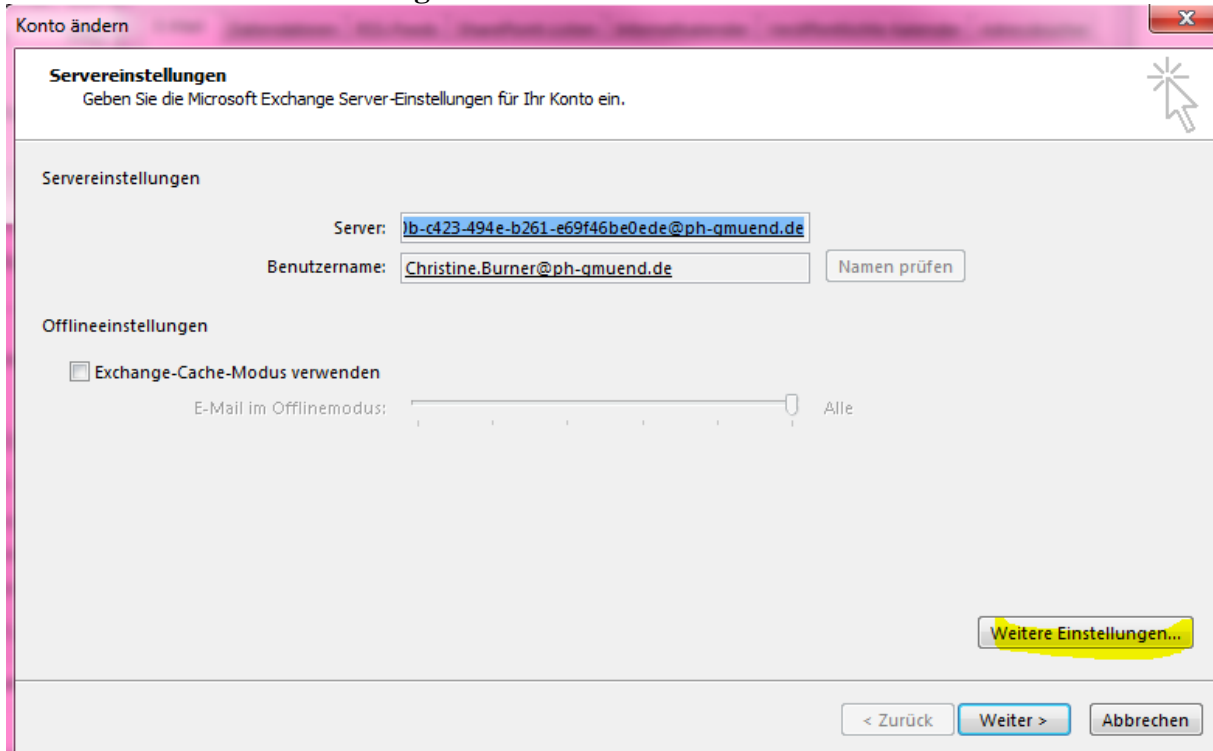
Konto ändern

Servereinstellungen
Geben Sie die Microsoft Exchange Server-Einstellungen für Ihr Konto ein.

Servereinstellungen

Server: )b-c423-494e-b261-e69f46be0ede@ph-gmuend.de

Benutzername: Christine.Burner@ph-gmuend.de

Namen prüfen

Offlineeinstellungen

Exchange-Cache-Modus verwenden

E-Mail im Offlinemodus:

Alle

Weitere Einstellungen...

< Zurück

Weiter >

Abbrechen